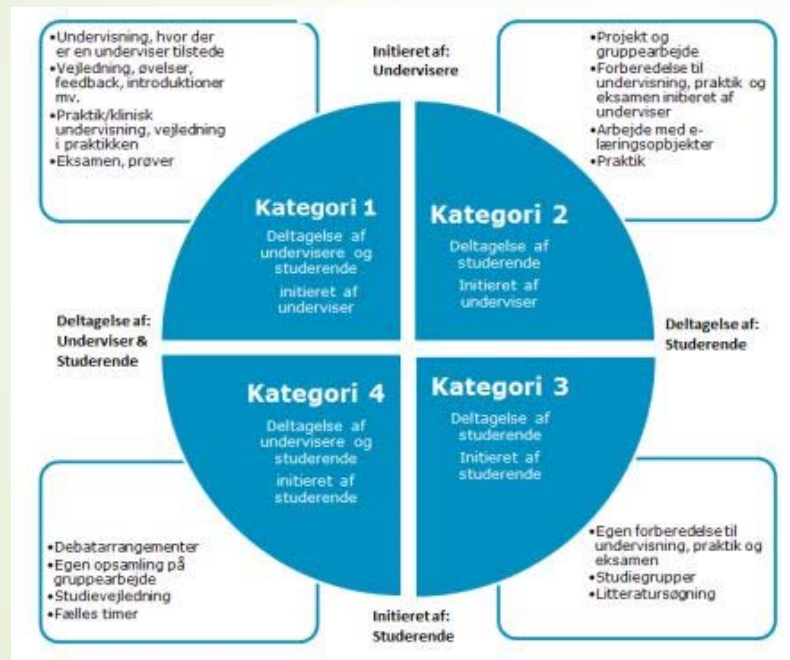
•Undervisning, hvor der er en underviser tilstede
•Vejledning, øvelser, feedback, introduktioner mv.
•Praktik/klinisk undervisning, vejledning i praktikken
•Eksamen, prøver

Initieret af: Undervisere

•Projekt og gruppearbejde
•Forberedelse til undervisning, praktik og eksamen initieret af underviser
•Arbejde med e-læringsopbjekter
•Praktik

Kategori 1
Deltagelse af undervisere og studerende
initieret af underviser

Kategori 2
Deltagelse af studerende
Initieret af underviser

Deltagelse af: Underviser & Studerende

Deltagelse af: Studerende

Kategori 4
Deltagelse af undervisere og studerende
initieret af studerende

Kategori 3
Deltagelse af studerende
Initieret af studerende

•Debatarrangementer
•Egen opsamling på gruppearbejde
•Studievejledning
•Fælles timer

•Egen forberedelse til undervisning, praktik og eksamen
•Studiegrupper
•Litteratursøgning

Initieret af: Studerende